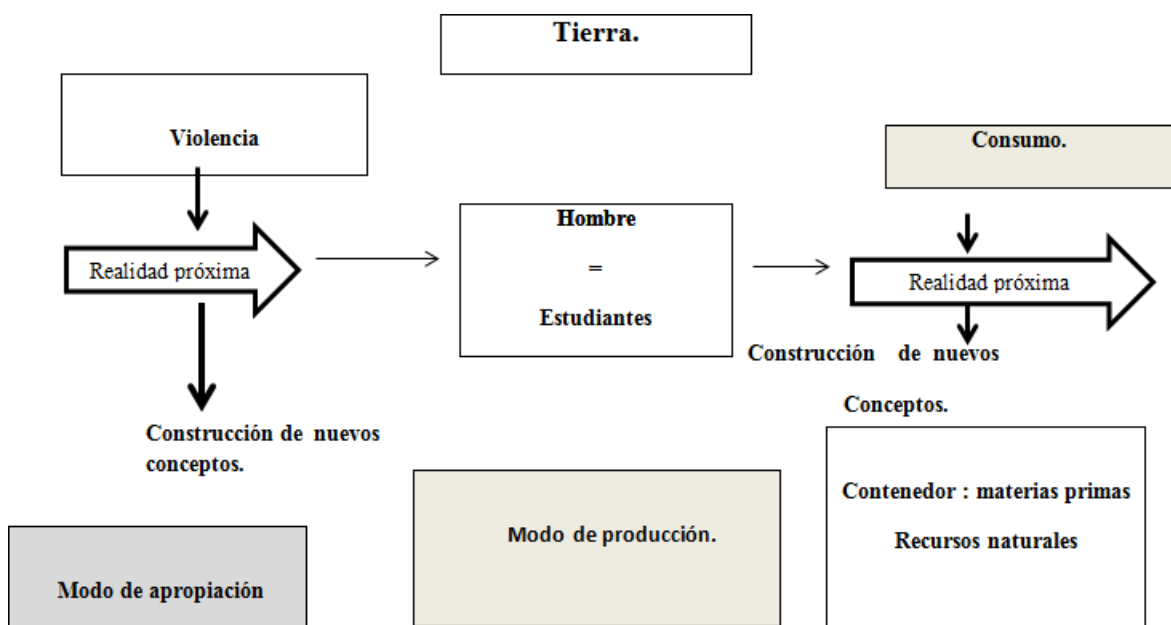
Tierra.

Violencia

Realidad próxima

Construcción de nuevos conceptos.

Hombre

=

Estudiantes

Consumo.

Realidad próxima

Construcción de nuevos

Conceptos.

Contenedor : materias primas

Recursos naturales

Modo de producción.

Modo de apropiación